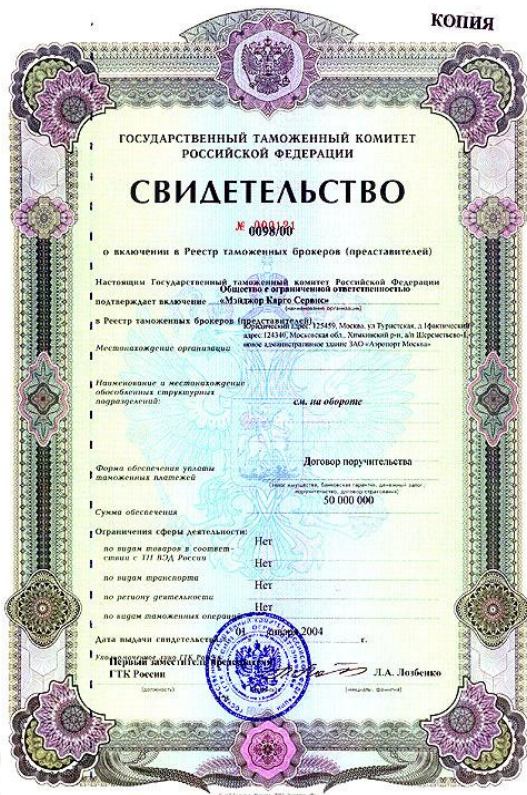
КОПИЯ

ГОСУДАРСТВЕННЫЙ ТАМОЖЕННЫЙ КОМИТЕТ РОССИЙСКОЙ ФЕДЕРАЦИИ

СВИДЕТЕЛЬСТВО

№ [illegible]
0098/00

о включении в Реестр таможенных брокеров (представителей)

Настоящим Государственный таможенный комитет Российской Федерации подтверждает включение Общество с ограниченной ответственностью «Мэйджор Карго Сервис»
(наименование организации)

в Реестр таможенных брокеров (представителей)

Местонахождение организации Юридический адрес: 125459, Москва, ул.Туристская, д.1 Фактический адрес: 124340, Московская обл., Химкинский р-н, а/п Шереметьево-1, новое административное здание ЗАО «Аэропорт Москва»

Наименование и местонахождение обособленных структурных подразделений: см. на обороте

Форма обеспечения уплаты таможенных платежей Договор поручительства
(залог имущества, банковская гарантия, денежный залог, поручительство, договор страхования)

Сумма обеспечения 50 000 000

Ограничения сферы деятельности:
по видам товаров в соответствии с ТН ВЭД России Нет
по видам транспорта Нет
по региону деятельности Нет
по видам таможенных операций Нет

Дата выдачи свидетельства 01 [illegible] 2004 г.

Уполномоченное лицо ГТК России
Первый заместитель председателя ГТК России
(должность)

Л.А. Лозбенко
(инициалы, фамилия)